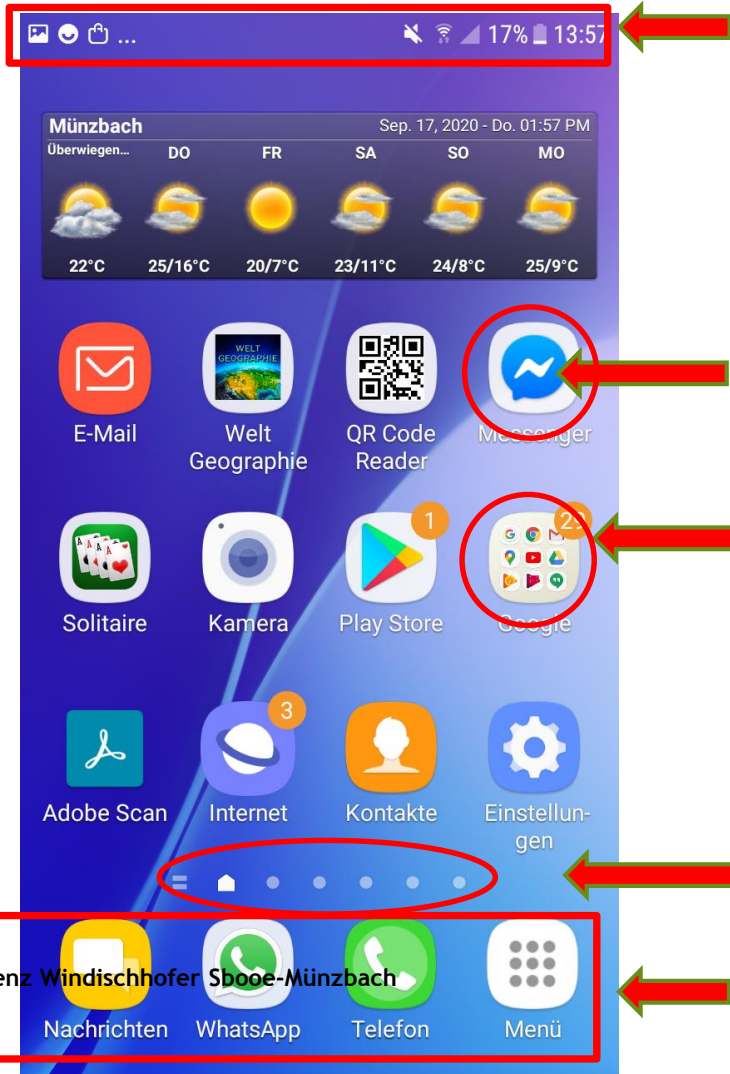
... 17% 13:57

Münzbach Sep. 17, 2020 - Do. 01:57 PM
Überwiegen... DO FR SA SO MO
22°C 25/16°C 20/7°C 23/11°C 24/8°C 25/9°C

WELT GEOGRAPHIE

E-Mail
Welt Geographie
QR Code Reader
Messenger

1
22

Solitaire
Kamera
Play Store
Google

3

Adobe Scan
Internet
Kontakte
Einstellungen

enz Windischhofer Sbooe-Münzbach

Nachrichten
WhatsApp
Telefon
Menü